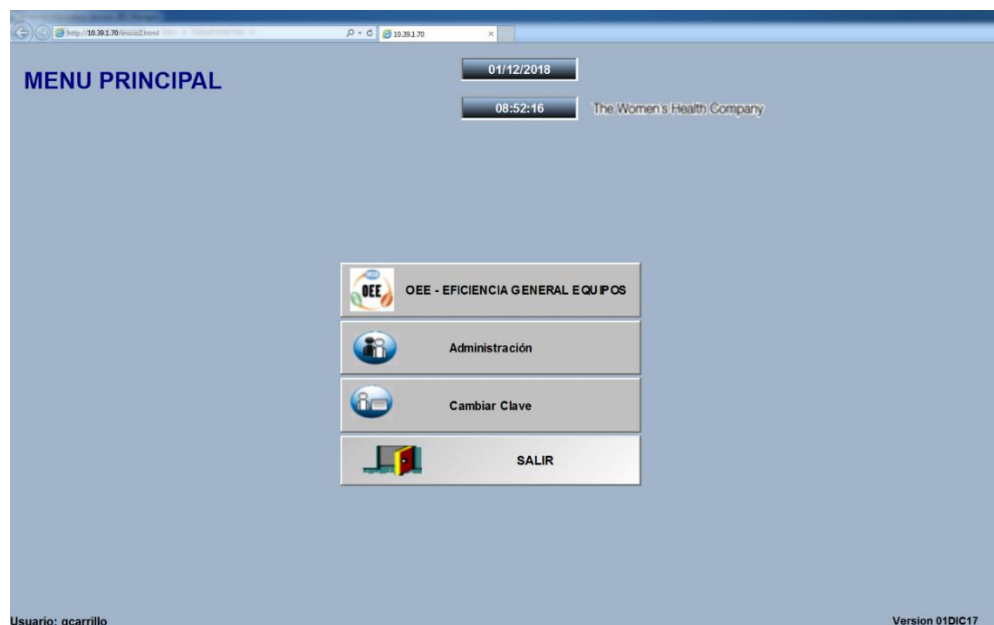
http://10.39.1.70/inicio2.html

10.39.1.70

MENU PRINCIPAL

01/12/2018

08:52:16

The Women's Health Company

OEE

OEE - EFICIENCIA GENERAL EQUIPOS

Administración

Cambiar Clave

SALIR

Usuario: gcarrillo

Version 01DIC17